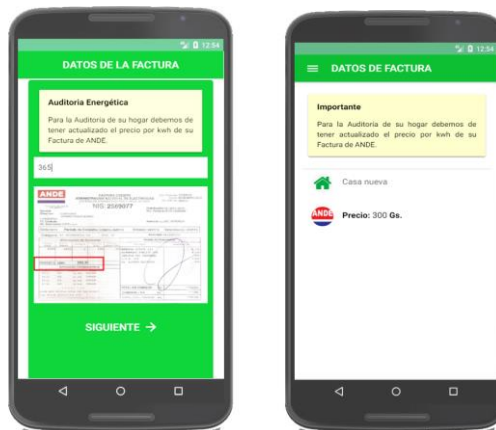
12:54

DATOS DE LA FACTURA

Auditoria Energética

Para la Auditoria de su hogar debemos de tener actualizado el precio por kwh de su Factura de ANDE.

365

ANDE

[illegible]

SIGUIENTE →

12:54

DATOS DE FACTURA

Importante

Para la Auditoria de su hogar debemos de tener actualizado el precio por kwh de su Factura de ANDE.

Casa nueva

ANDE Precio: 300 Gs.